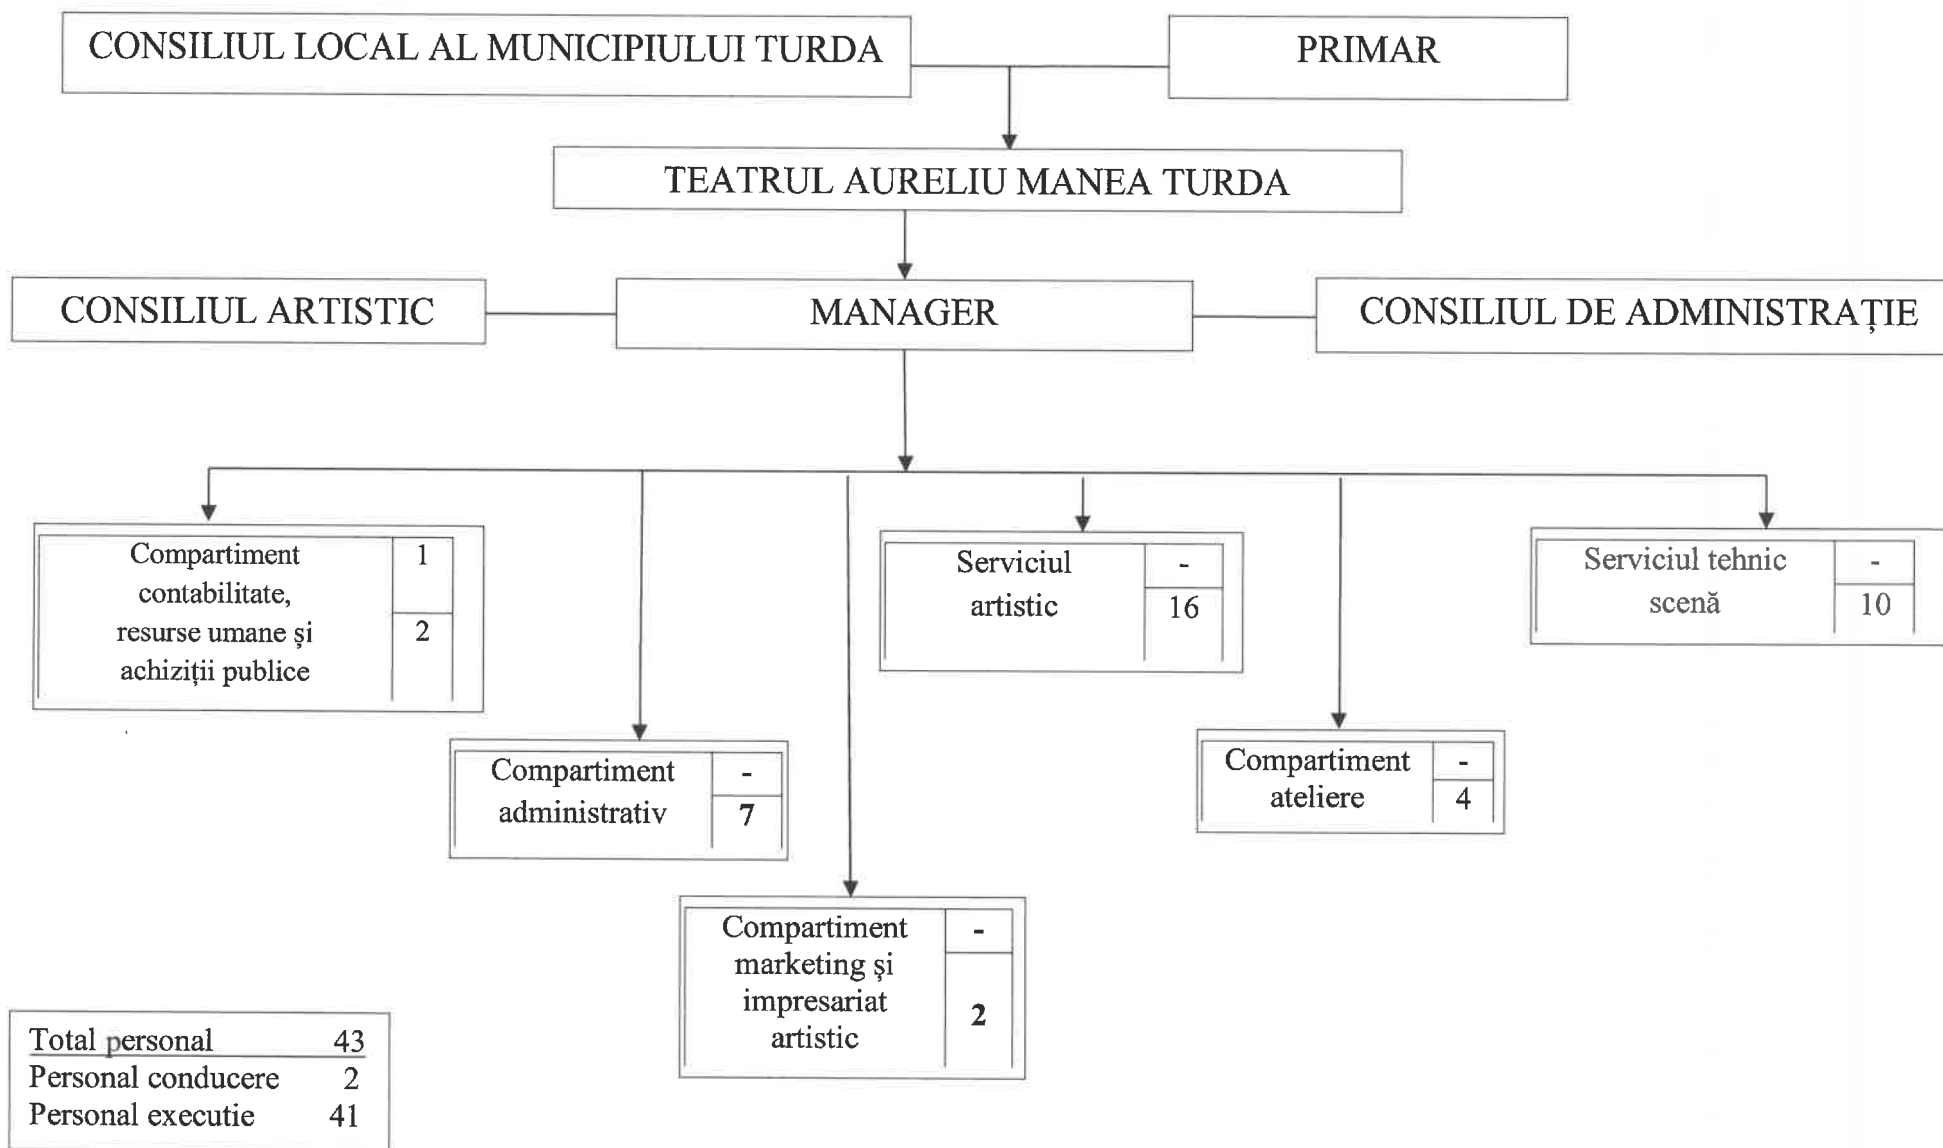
CONSILIUL LOCAL AL MUNICIPIULUI TURDA

PRIMAR

TEATRUL AURELIU MANEA TURDA

CONSILIUL ARTISTIC

MANAGER

CONSILIUL DE ADMINISTRAȚIE

| Compartiment contabilitate, resurse umane şi achiziții publice | 1 |
|---|---|
| | 2 |

| Compartiment administrativ | - |
|---|---|
| | 7 |

| Compartiment marketing şi impresariat artistic | - |
|---|---|
| | 2 |

| Serviciul artistic | - |
|---|---|
| | 16 |

| Compartiment ateliere | - |
|---|---|
| | 4 |

| Serviciul tehnic scenă | - |
|---|---|
| | 10 |

| Total personal | 43 |
|---|---|
| Personal conducere | 2 |
| Personal executie | 41 |